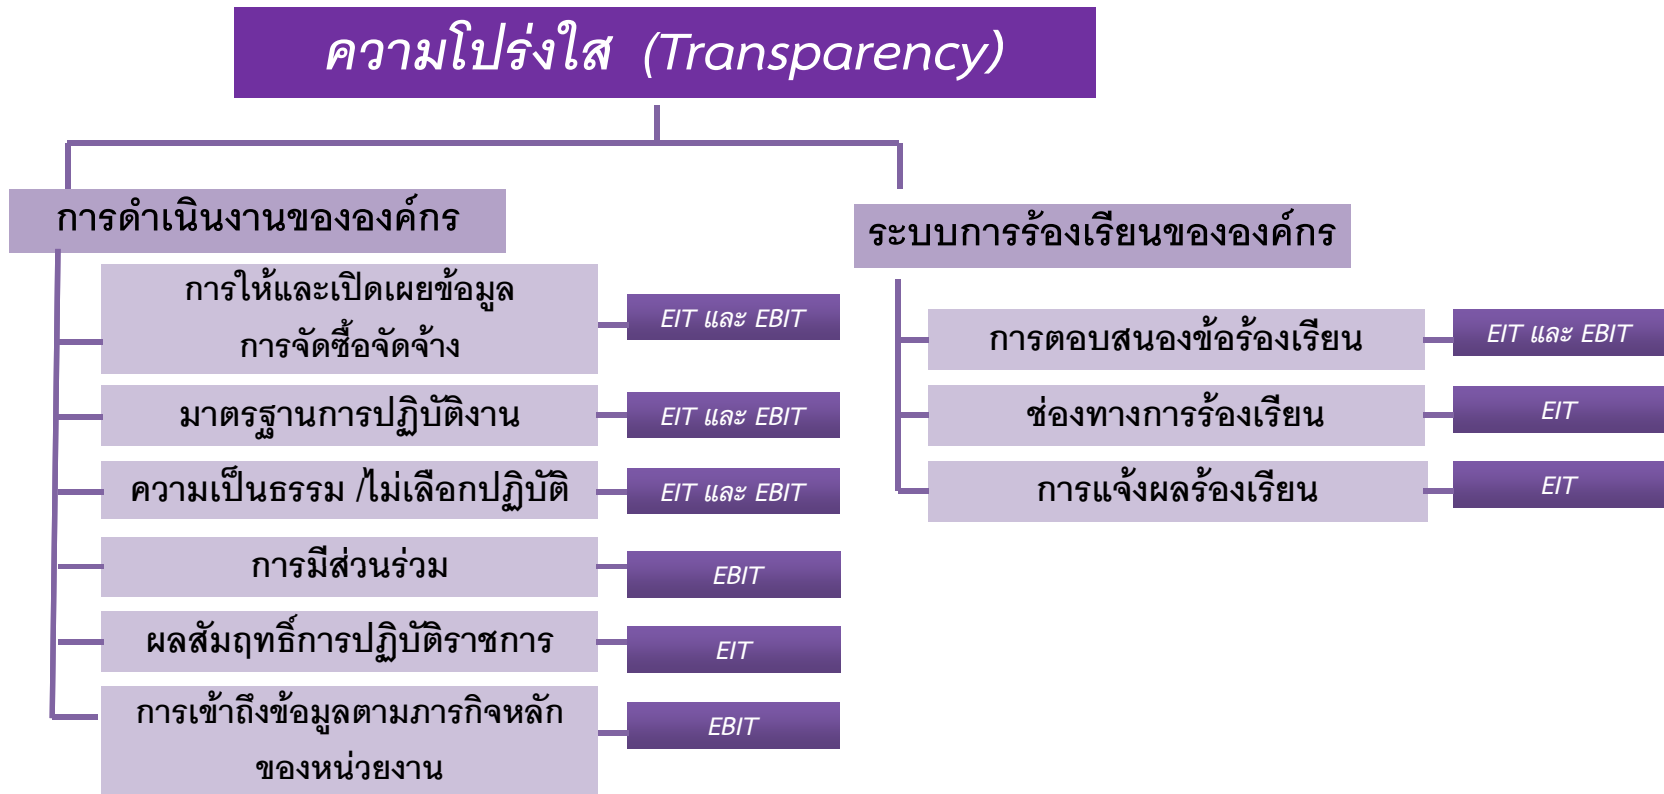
ความโปร่งใส (Transparency)

การดำเนินงานขององค์กร

การให้และเปิดเผยข้อมูลการจัดซื้อจัดจ้าง

EIT และ EBIT

มาตรฐานการปฏิบัติงาน

EIT และ EBIT

ความเป็นธรรม /ไม่เลือกปฏิบัติ

EIT และ EBIT

การมีส่วนร่วม

EBIT

ผลสัมฤทธิ์การปฏิบัติราชการ

EIT

การเข้าถึงข้อมูลตามภารกิจหลักของหน่วยงาน

EBIT

ระบบการร้องเรียนขององค์กร

การตอบสนองข้อร้องเรียน

EIT และ EBIT

ช่องทางการร้องเรียน

EIT

การแจ้งผลร้องเรียน

EIT